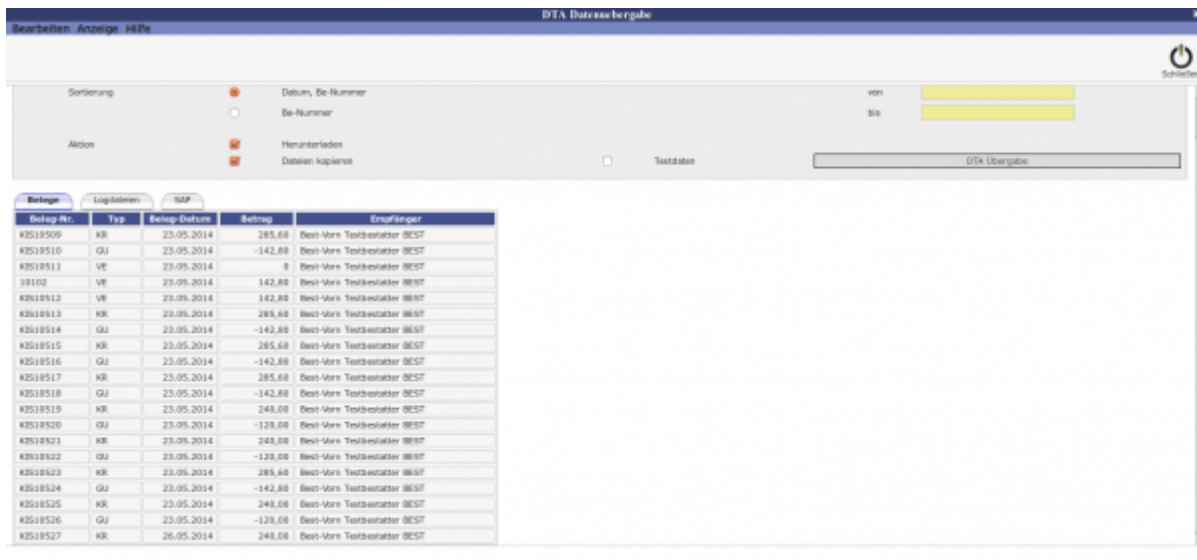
DTA Datenuebergabe

Bearbeiten Anzeige Hilfe

Schließen

Sortierung
Datum, Be-Nummer
Be-Nummer
von
bis

Aktion
Herunterladen
Dateien kopieren
Testdaten
DTA Übergabe

Belege
Logdateien
SAP

| Beleg-Nr. | Typ | Beleg-Datum | Betrag | Empfänger |
|---|---|---|---|---|
| K3518509 | KR | 23.05.2014 | 285,60 | Best-Vorn Testbestatter BEST |
| K3518510 | GU | 23.05.2014 | -142,80 | Best-Vorn Testbestatter BEST |
| K3518511 | VE | 23.05.2014 | 0 | Best-Vorn Testbestatter BEST |
| 10102 | VE | 23.05.2014 | 142,80 | Best-Vorn Testbestatter BEST |
| K3518512 | VE | 23.05.2014 | 142,80 | Best-Vorn Testbestatter BEST |
| K3518513 | KR | 23.05.2014 | 285,60 | Best-Vorn Testbestatter BEST |
| K3518514 | GU | 23.05.2014 | -142,80 | Best-Vorn Testbestatter BEST |
| K3518515 | KR | 23.05.2014 | 285,60 | Best-Vorn Testbestatter BEST |
| K3518516 | GU | 23.05.2014 | -142,80 | Best-Vorn Testbestatter BEST |
| K3518517 | KR | 23.05.2014 | 285,60 | Best-Vorn Testbestatter BEST |
| K3518518 | GU | 23.05.2014 | -142,80 | Best-Vorn Testbestatter BEST |
| K3518519 | KR | 23.05.2014 | 240,00 | Best-Vorn Testbestatter BEST |
| K3518520 | GU | 23.05.2014 | -120,00 | Best-Vorn Testbestatter BEST |
| K3518521 | KR | 23.05.2014 | 240,00 | Best-Vorn Testbestatter BEST |
| K3518522 | GU | 23.05.2014 | -120,00 | Best-Vorn Testbestatter BEST |
| K3518523 | KR | 23.05.2014 | 285,60 | Best-Vorn Testbestatter BEST |
| K3518524 | GU | 23.05.2014 | -142,80 | Best-Vorn Testbestatter BEST |
| K3518525 | KR | 23.05.2014 | 240,00 | Best-Vorn Testbestatter BEST |
| K3518526 | GU | 23.05.2014 | -120,00 | Best-Vorn Testbestatter BEST |
| K3518527 | KR | 26.05.2014 | 240,00 | Best-Vorn Testbestatter BEST |